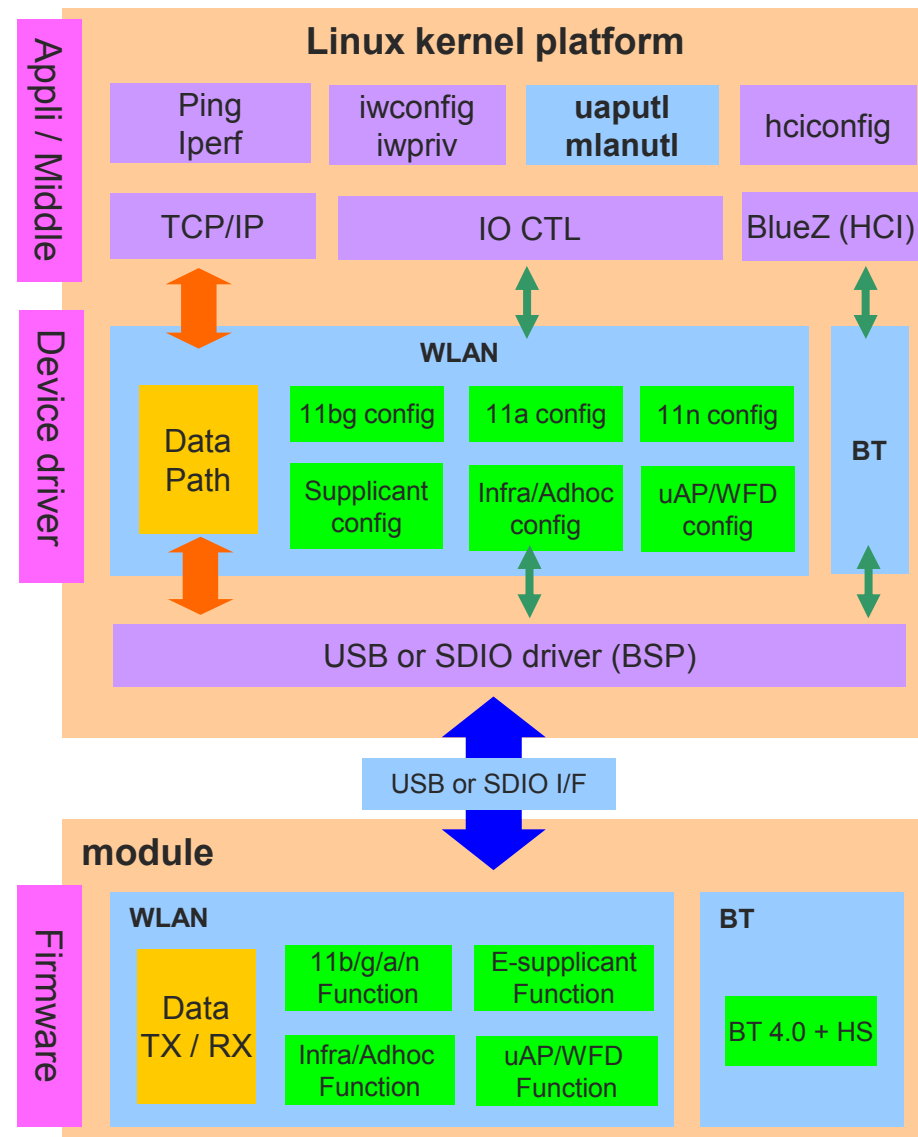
Appli / Middle

Linux kernel platform

Ping
Iperf

iwconfig
iwpriv

uaputl
mlanutl

hciconfig

TCP/IP

IO CTL

BlueZ (HCI)

Device driver

WLAN

Data
Path

11bg config

11a config

11n config

Supplicant
config

Infra/Adhoc
config

uAP/WFD
config

BT

USB or SDIO driver (BSP)

USB or SDIO I/F

module

Firmware

WLAN

Data
TX / RX

11b/g/a/n
Function

E-supplicant
Function

Infra/Adhoc
Function

uAP/WFD
Function

BT

BT 4.0 + HS